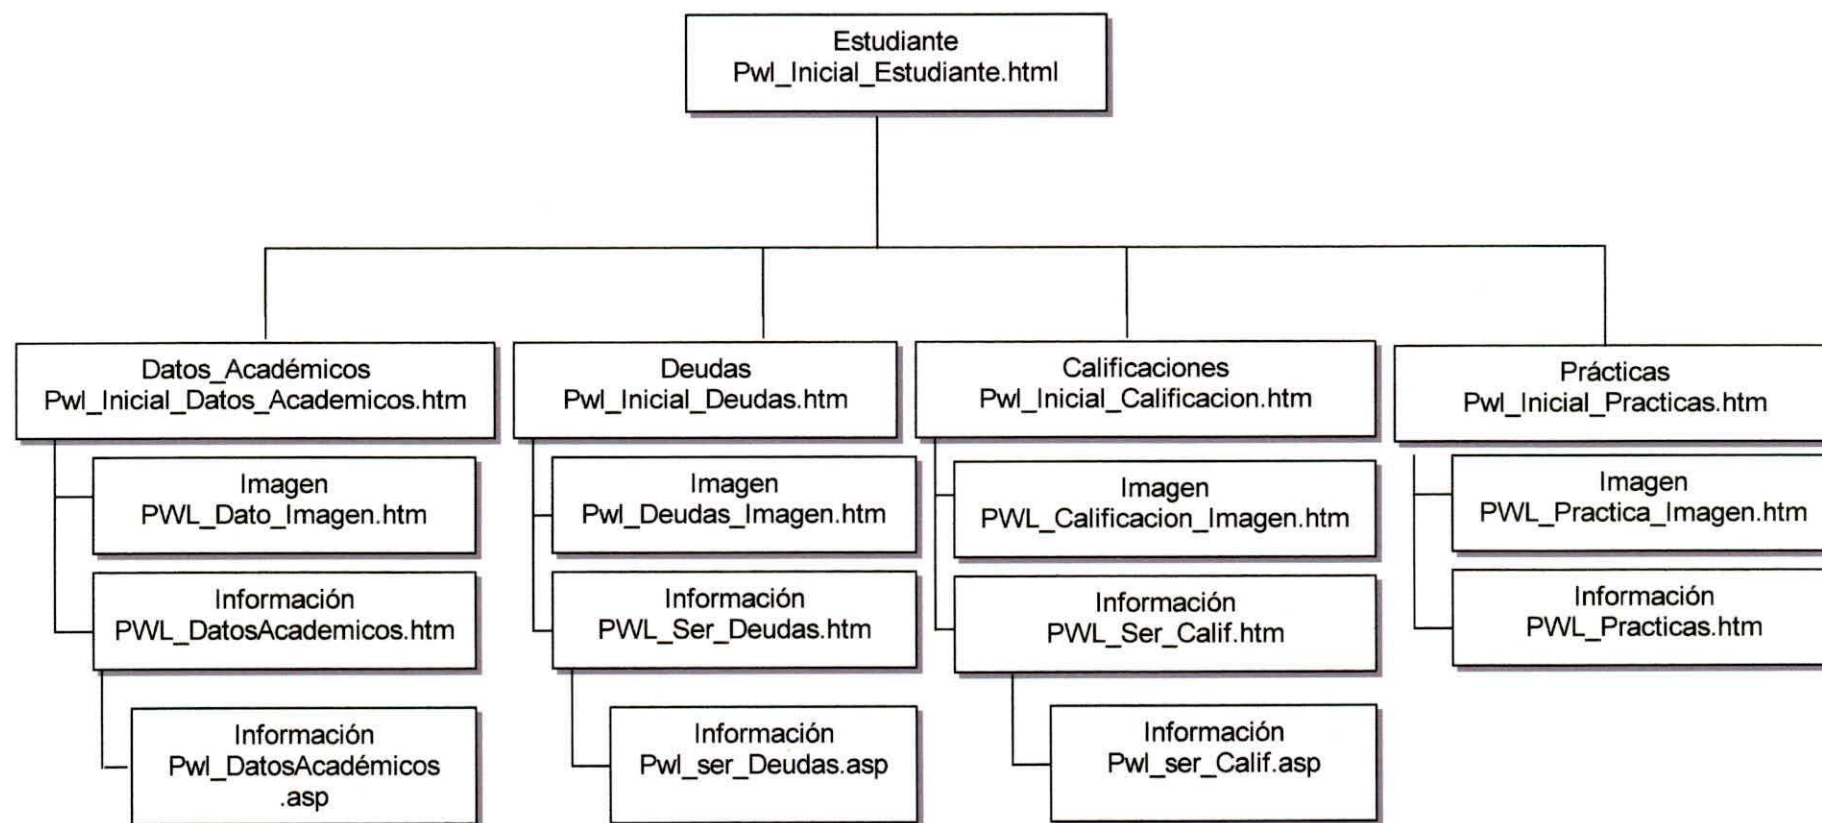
Estudiante
Pwl_Inicial_Estudiante.html

Datos_Académicos
Pwl_Inicial_Datos_Academicos.htm

Imagen
PWL_Dato_Imagen.htm

Información
PWL_DatosAcademicos.htm

Información
Pwl_DatosAcadémicos
.asp

Deudas
Pwl_Inicial_Deudas.htm

Imagen
Pwl_Deudas_Imagen.htm

Información
PWL_Ser_Deudas.htm

Información
Pwl_ser_Deudas.asp

Calificaciones
Pwl_Inicial_Calificacion.htm

Imagen
PWL_Calificacion_Imagen.htm

Información
PWL_Ser_Calif.htm

Información
Pwl_ser_Calif.asp

Prácticas
Pwl_Inicial_Practicas.htm

Imagen
PWL_Practica_Imagen.htm

Información
PWL_Practicas.htm